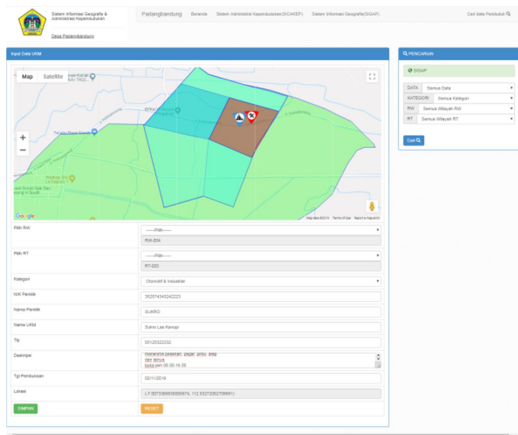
Sistem Informasi Geografis & Administrasi Kependudukan

Desa Padangbandung

Padangbandung Beranda Sistem Administrasi Kependudukan(SIDAKEP) Sistem Informasi Geografis(SIGAP) Cari data Penduduk

Input Data UKM

Map Satellite

Google

Map data ©2018 Terms of Use Report a map error

Pilih RW

----Pilih----

RW-004

Pilih RT

----Pilih----

RT-003

Kategori

Otomotif & Industrial

NIK Pemilik

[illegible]

Nama Pemilik

SUKRO

Nama UKM

Sukro Las Kanopi

Tlp

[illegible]

Deskripsi

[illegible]

Tgl Pembukaan

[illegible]

Lokasi

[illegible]

SIMPAN

RESET

PENCARIAN

SIGAP

DATA Semua Data

KATEGORI Semua Kategori

RW Semua Wilayah RW

RT Semua Wilayah RT

Cari